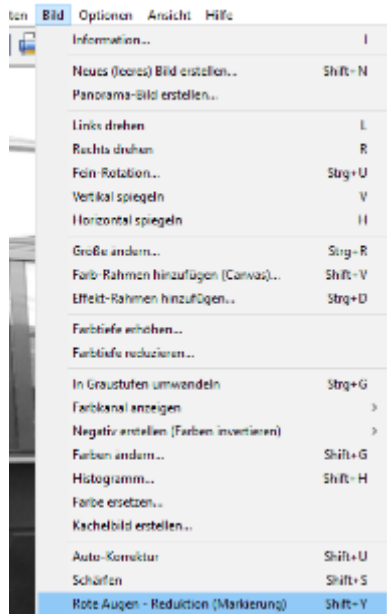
ten Bild Optionen Ansicht Hilfe

Information... I

Neues (leeres) Bild erstellen... Shift+N
Panorama-Bild erstellen...

Links drehen L
Rechts drehen R
Fein-Rotation... Strg+U
Vertikal spiegeln V
Horizontal spiegeln H

Größe ändern... Strg+R
Farb-Rahmen hinzufügen (Canvas)... Shift+V
Effekt-Rahmen hinzufügen... Strg+D

Farbtiefe erhöhen...
Farbtiefe reduzieren...

In Graustufen umwandeln Strg+G
Farbkanal anzeigen >
Negativ erstellen (Farben invertieren) >
Farben ändern... Shift+G
Histogramm... Shift+H
Farbe ersetzen...
Kachelbild erstellen...

Auto-Korrektur Shift+U
Schärfen Shift+S
Rote Augen - Reduktion (Markierung) Shift+Y